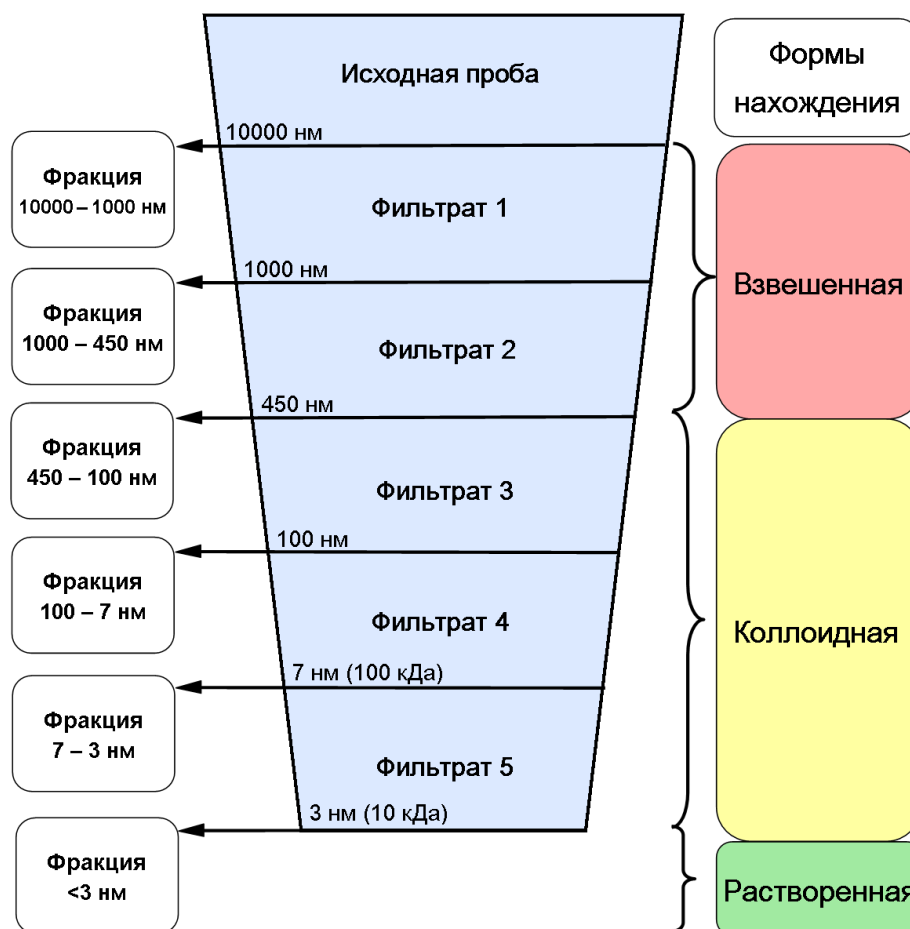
Исходная проба

Формы нахождения

10000 нм

Фракция 10000 – 1000 нм

Фильтрат 1

1000 нм

Взвешенная

Фракция 1000 – 450 нм

Фильтрат 2

450 нм

Фракция 450 – 100 нм

Фильтрат 3

100 нм

Фракция 100 – 7 нм

Фильтрат 4

Коллоидная

7 нм (100 кДа)

Фракция 7 – 3 нм

Фильтрат 5

3 нм (10 кДа)

Фракция <3 нм

Растворенная